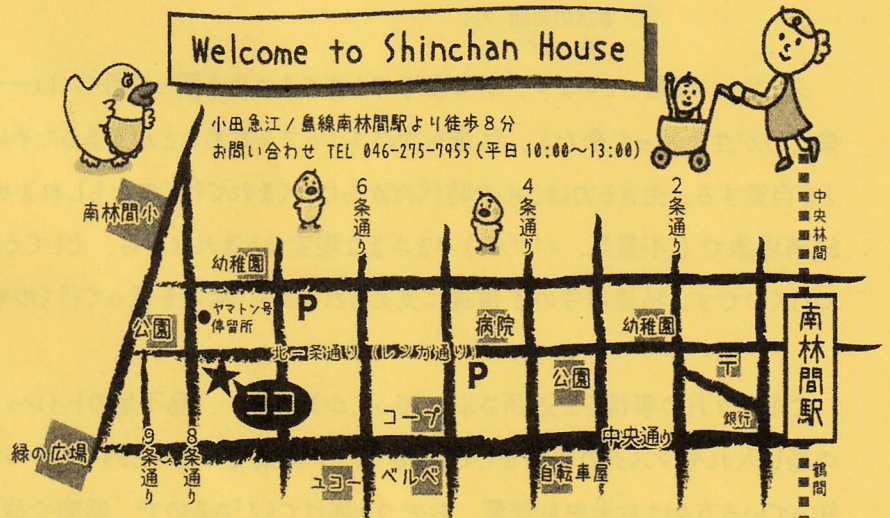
Welcome to Shinchan House

小田急江ノ島線南林間駅より徒歩８分
お問い合わせ TEL 046-275-7955（平日 10:00～13:00）

南林間小
6条通り
4条通り
2条通り
中央林間
幼稚園
ヤマトン号停留所
P
公園
病院
幼稚園
南林間駅
北一条通り（レンガ通り）
P
公園
〒
ココ
コープ
銀行
中央通り
緑の広場
9条通り
8条通り
ユコー
ベルベ
自転車屋
鶴間